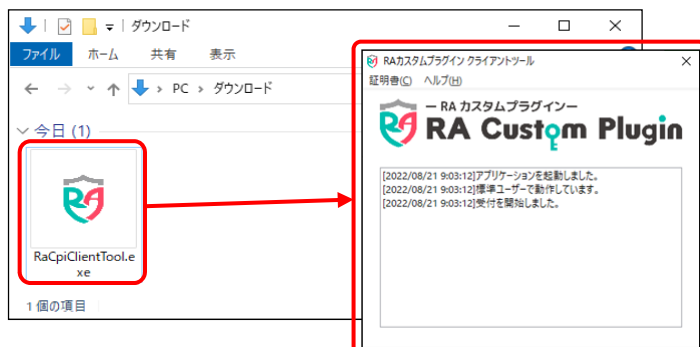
ダウンロード

ファイル ホーム 共有 表示

PC > ダウンロード

今日 (1)

RaCpiClientTool.exe

1 個の項目

RAカスタムプラグイン クライアントツール

証明書(C) ヘルプ(H)

ー RA カスタムプラグインー

RA Custom Plugin

[2022/08/21 9:03:12]アプリケーションを起動しました。
[2022/08/21 9:03:12]標準ユーザーで動作しています。
[2022/08/21 9:03:12]受付を開始しました。